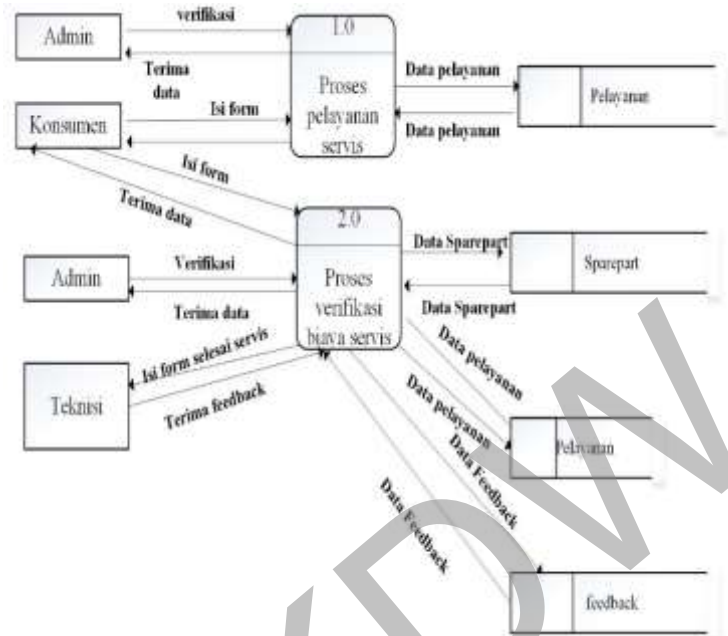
Admin
verifikasi
Terima data
1.0
Proses pelayanan servis
Data pelayanan
Pelayanan
Data pelayanan
Konsumen
Isi form
Isi form
Terima data
2.0
Proses verifikasi biaya servis
Data Sparepart
Sparepart
Data Sparepart
Admin
Verifikasi
Terima data
Isi form selesai servis
Teknisi
Terima feedback
Data pelayanan
Data pelayanan
Data Feedback
Pelayanan
Data Feedback
feedback